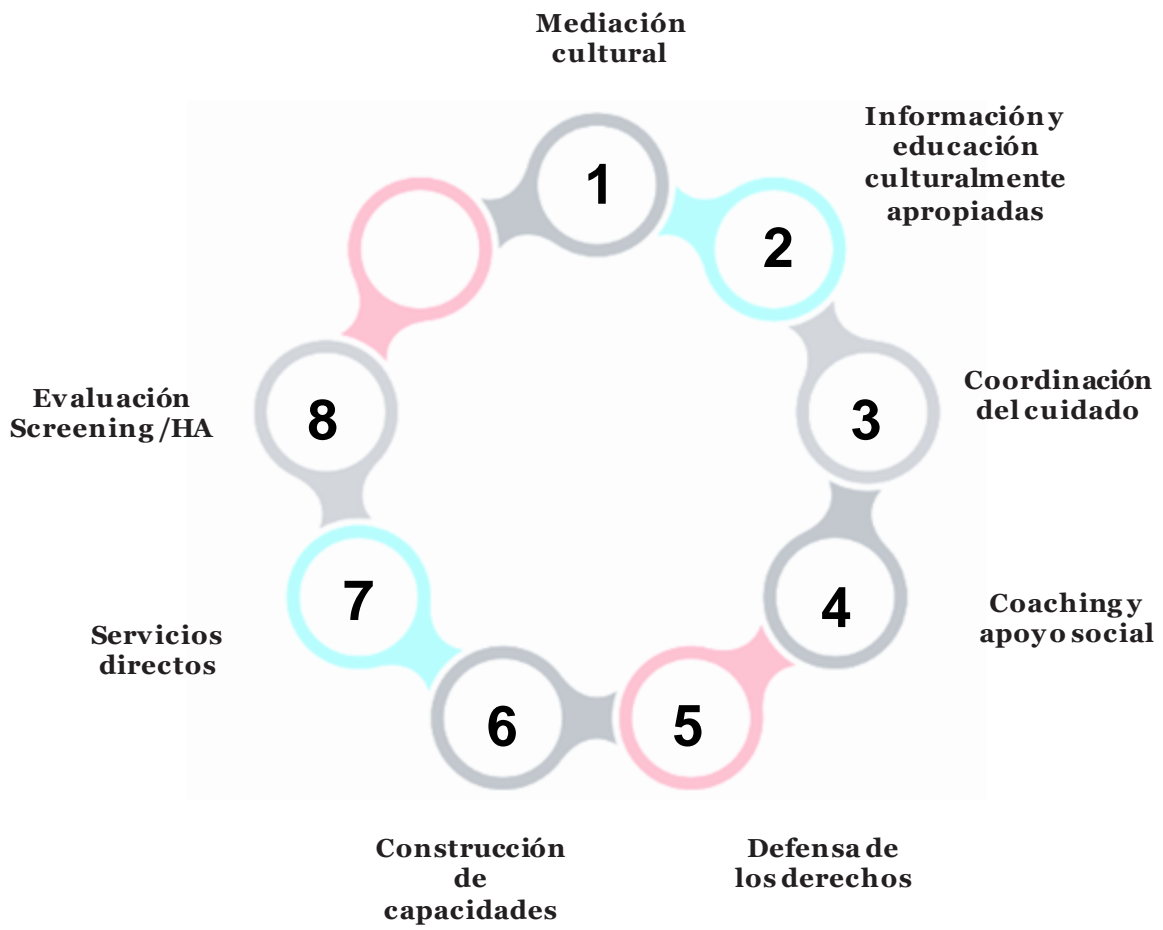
Mediación cultural

1

Información y educación culturalmente apropiadas

2

Coordinación del cuidado

3

Coaching y apoyo social

4

5

Defensa de los derechos

6

Construcción de capacidades

7

Servicios directos

8

Evaluación Screening /HA